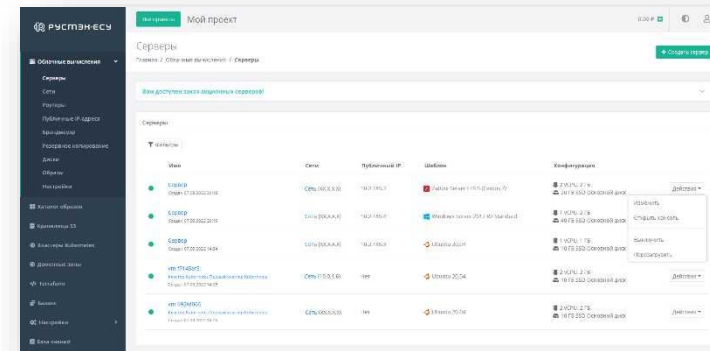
РУСТЭНЕСУ

Все проекты Мой проект

Облачные вычисления
Серверы
Сети
Роутеры
Публичные IP-адреса
Балансировщики
Резервное копирование
Диски
Образы
Настройки
Каталог образов
Хранилище S3
Кластеры Kubernetes
Доменные зоны
Terraform
Баланс
Настройки
База знаний

Серверы
Главная / Облачные вычисления / Серверы

+ Создать сервер

Вам доступен заказ выделенных серверов!

Серверы

Фильтры

| Имя | Сеть | Публичный IP | Шаблон | Конфигурация | |
|---|---|---|---|---|---|
| Сервер Создан 07.09.2022 | Сеть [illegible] | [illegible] | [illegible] | 2 VCPU, 2 ГБ 30 ГБ SSD Основной диск | Действия |
| Сервер Создан 07.09.2022 | Сеть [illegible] | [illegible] | Windows Server 2012 R2 Standard | 2 VCPU, 2 ГБ 40 ГБ SSD Основной диск | Изменить Открыть консоль Выключить Перезагрузить |
| Сервер Создан 07.09.2022 | Сеть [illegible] | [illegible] | Ubuntu 20.04 | 1 VCPU, 1 ГБ 10 ГБ SSD Основной диск | |
| vm-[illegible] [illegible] Создан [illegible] | Сеть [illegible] | Нет | Ubuntu 20.04 | 2 VCPU, 2 ГБ 10 ГБ SSD Основной диск | Действия |
| vm-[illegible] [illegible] Создан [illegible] | Сеть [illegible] | Нет | Ubuntu 20.04 | 2 VCPU, 2 ГБ 10 ГБ SSD Основной диск | Действия |